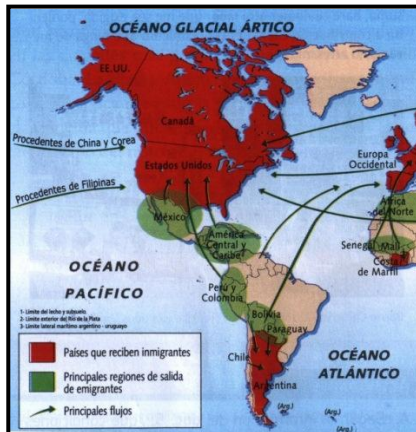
OCÉANO GLACIAL ÁRTICO

EE.UU.

Canadá

Procedentes de China y Corea

Procedentes de Filipinas

Estados Unidos

Europa Occidental

México

América Central y Caribe

África del Norte

Senegal

Malí

Costa de Marfil

OCÉANO

PACÍFICO

Perú y Colombia

Bolivia

Paraguay

Chile

Argentina

OCÉANO ATLÁNTICO

1- Límite del lecho y subsuelo
2- Límite exterior del Río de la Plata
3- Límite lateral marítimo argentino - uruguayo

Países que reciben inmigrantes

Principales regiones de salida de emigrantes

Principales flujos

(Arg.)

(Arg.)